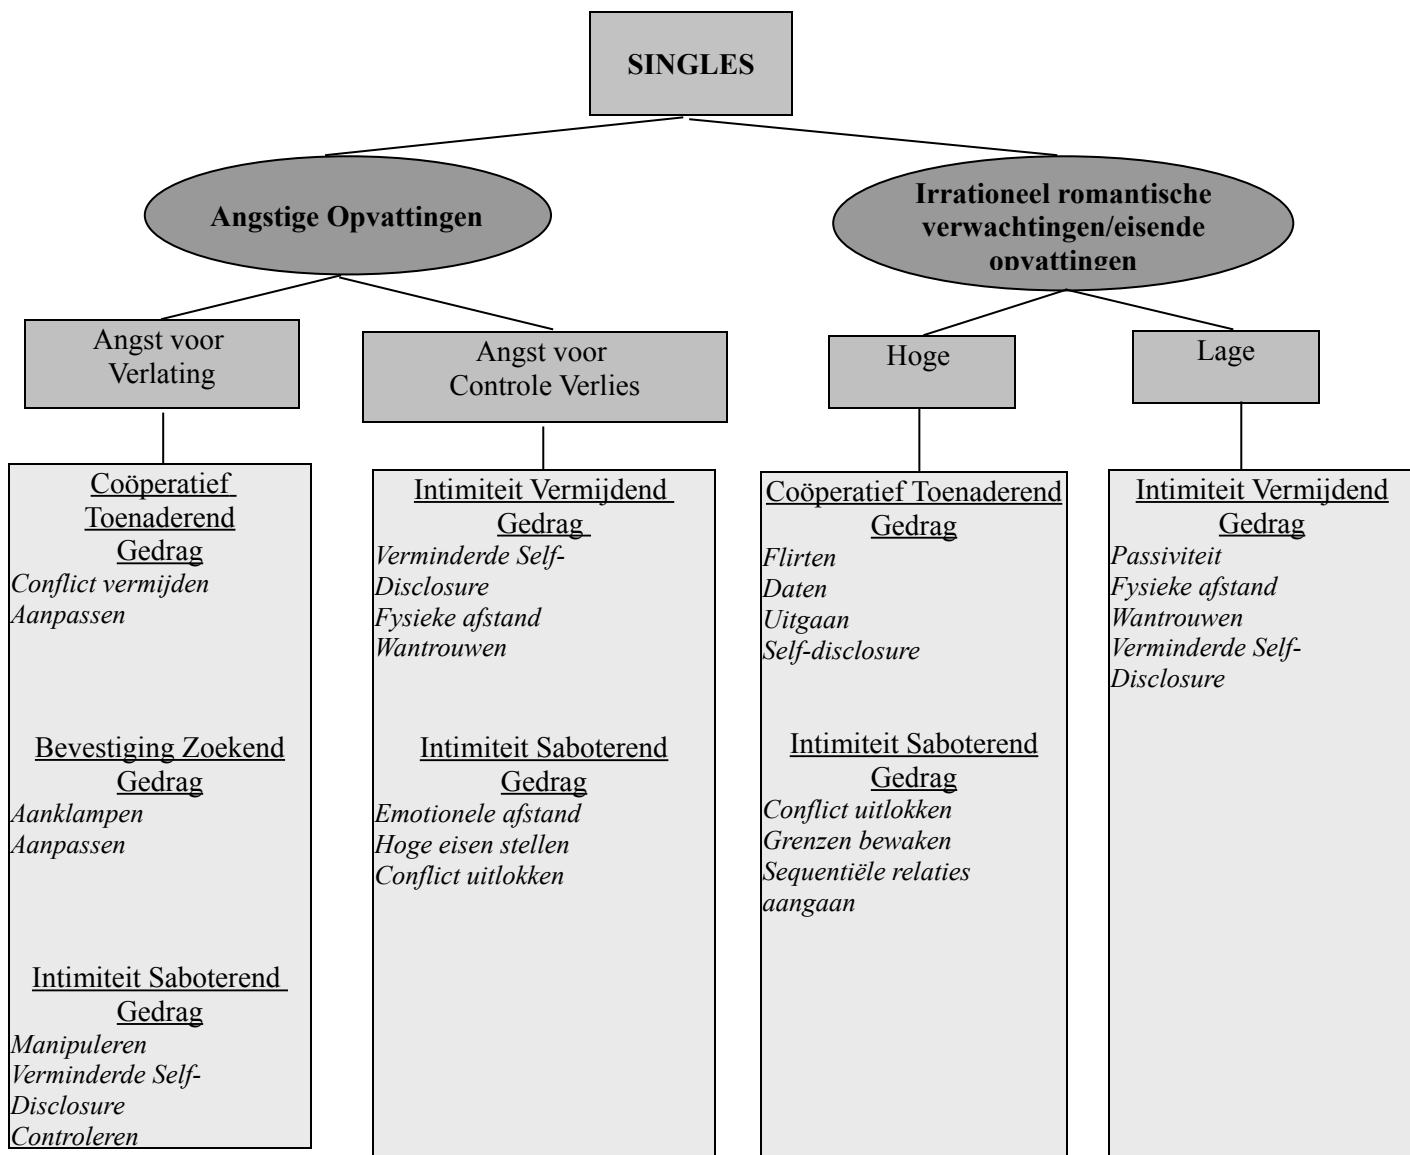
SINGLES

Angstige Opvattingen

Irrationeel romantische verwachtingen/eisende opvattingen

Angst voor Verlating

Angst voor Controle Verlies

Hoge

Lage

Coöperatief Toenaderend Gedrag
*Conflict vermijden*
*Aanpassen*

Bevestiging Zoekend Gedrag
*Aanklampen*
*Aanpassen*

Intimiteit Saboterend Gedrag
*Manipuleren*
*Verminderde Self-Disclosure*
*Controleren*

Intimiteit Vermijdend Gedrag
*Verminderde Self-Disclosure*
*Fysieke afstand*
*Wantrouwen*

Intimiteit Saboterend Gedrag
*Emotionele afstand*
*Hoge eisen stellen*
*Conflict uitlokken*

Coöperatief Toenaderend Gedrag
*Flirten*
*Daten*
*Uitgaan*
*Self-disclosure*

Intimiteit Saboterend Gedrag
*Conflict uitlokken*
*Grenzen bewaken*
*Sequentiële relaties aangaan*

Intimiteit Vermijdend Gedrag
*Passiviteit*
*Fysieke afstand*
*Wantrouwen*
*Verminderde Self-Disclosure*